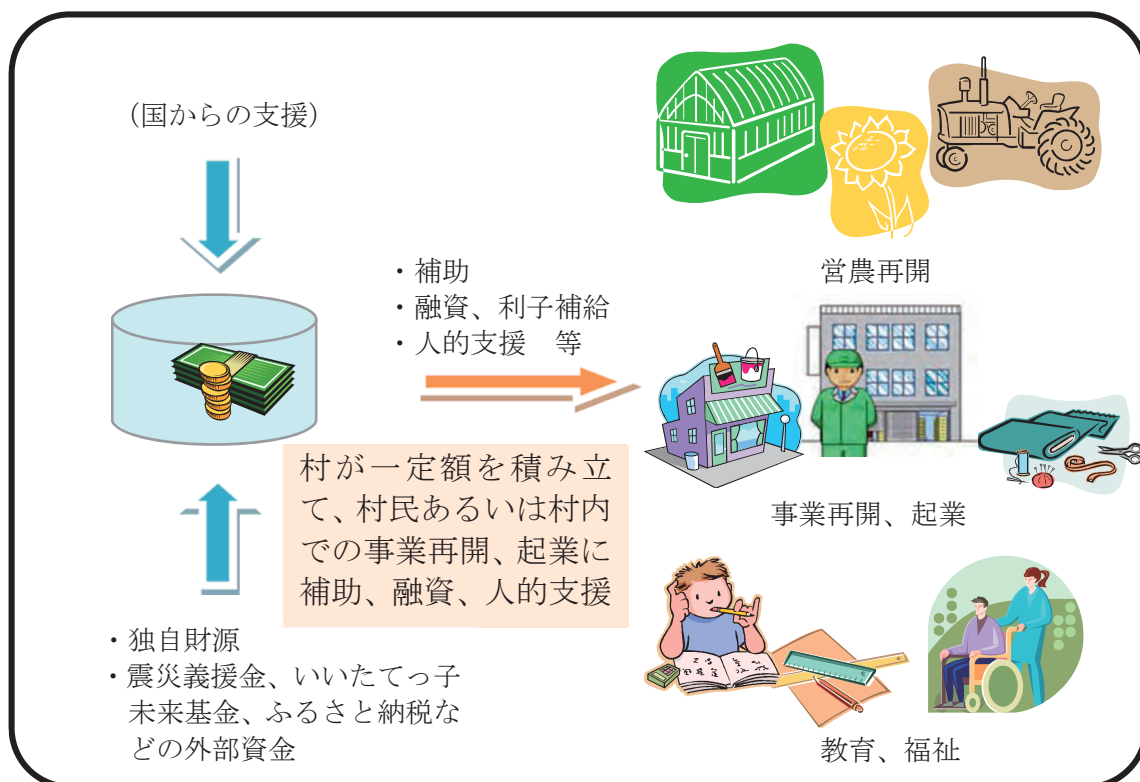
（国からの支援）

・補助
・融資、利子補給
・人的支援　等

営農再開

事業再開、起業

村が一定額を積み立て、村民あるいは村内での事業再開、起業に補助、融資、人的支援

・独自財源
・震災義援金、いいたてっ子未来基金、ふるさと納税などの外部資金

教育、福祉